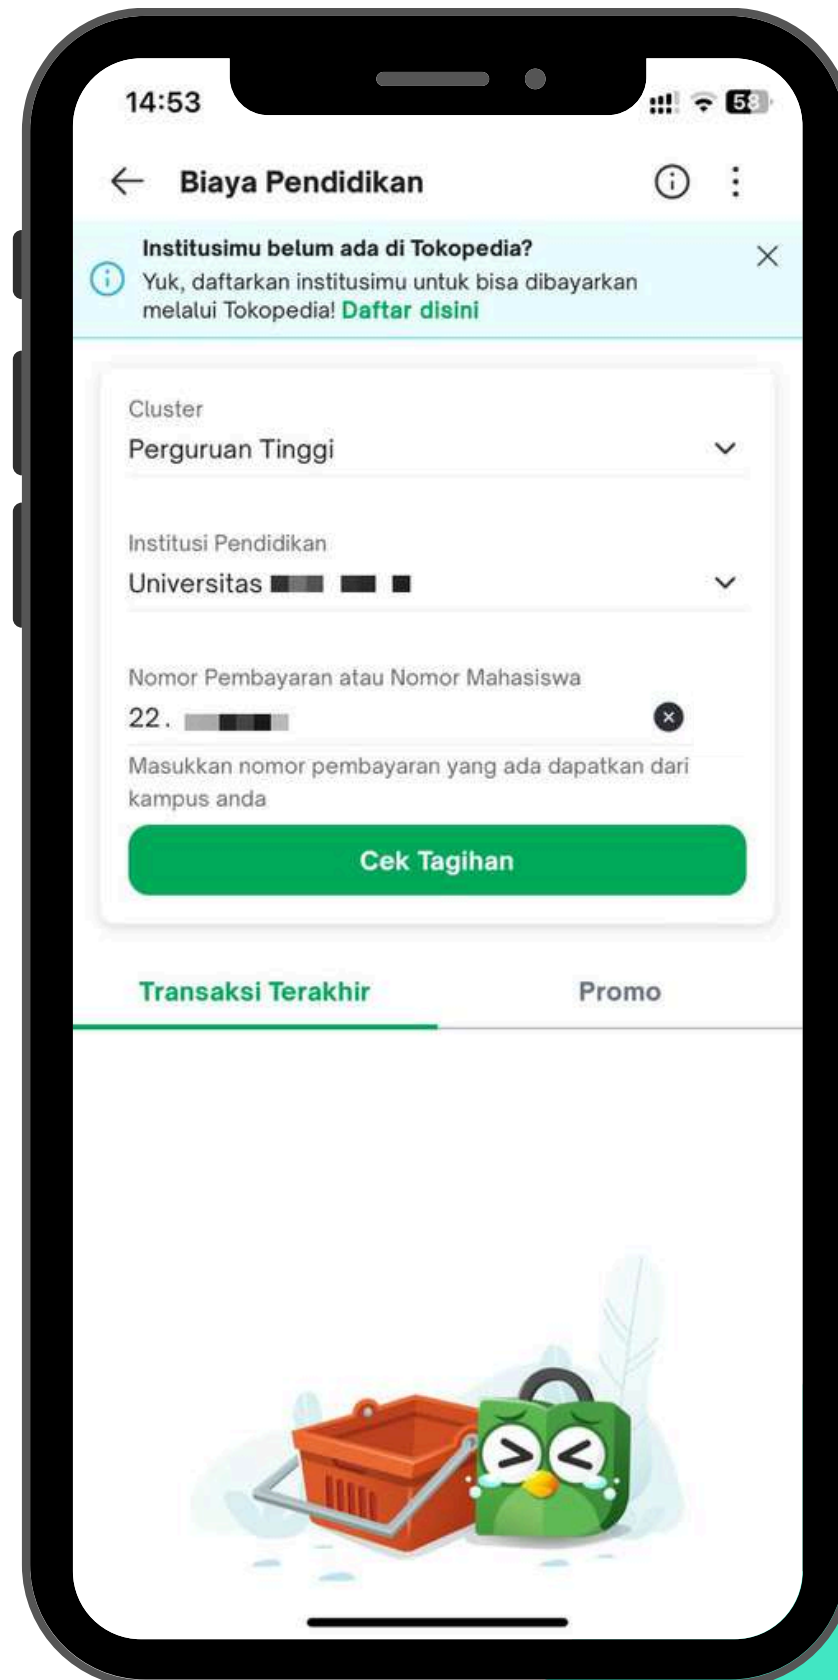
14:53

58

← Biaya Pendidikan

Institusimu belum ada di Tokopedia?
Yuk, daftarkan institusimu untuk bisa dibayarkan melalui Tokopedia! Daftar disini

Cluster
Perguruan Tinggi

Institusi Pendidikan
Universitas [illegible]

Nomor Pembayaran atau Nomor Mahasiswa
22. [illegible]

Masukkan nomor pembayaran yang ada dapatkan dari kampus anda

Cek Tagihan

Transaksi Terakhir

Promo